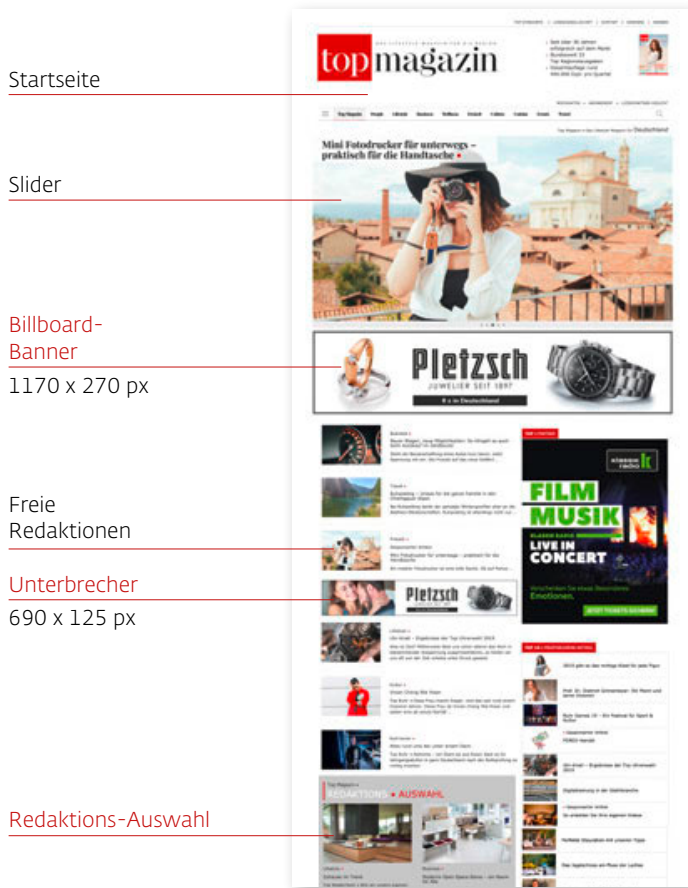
Startseite

Slider

Billboard-Banner

1170 x 270 px

Freie Redaktionen

Unterbrecher

690 x 125 px

Redaktions-Auswahl

top magazin

Mini Fotodrucker für unterwegs – praktisch für die Handtasche

Pletzsch

JUWELIER SEIT 1897

FILM MUSIK

LIVE IN CONCERT

Pletzsch

REDAKTIONS • AUSWAHL